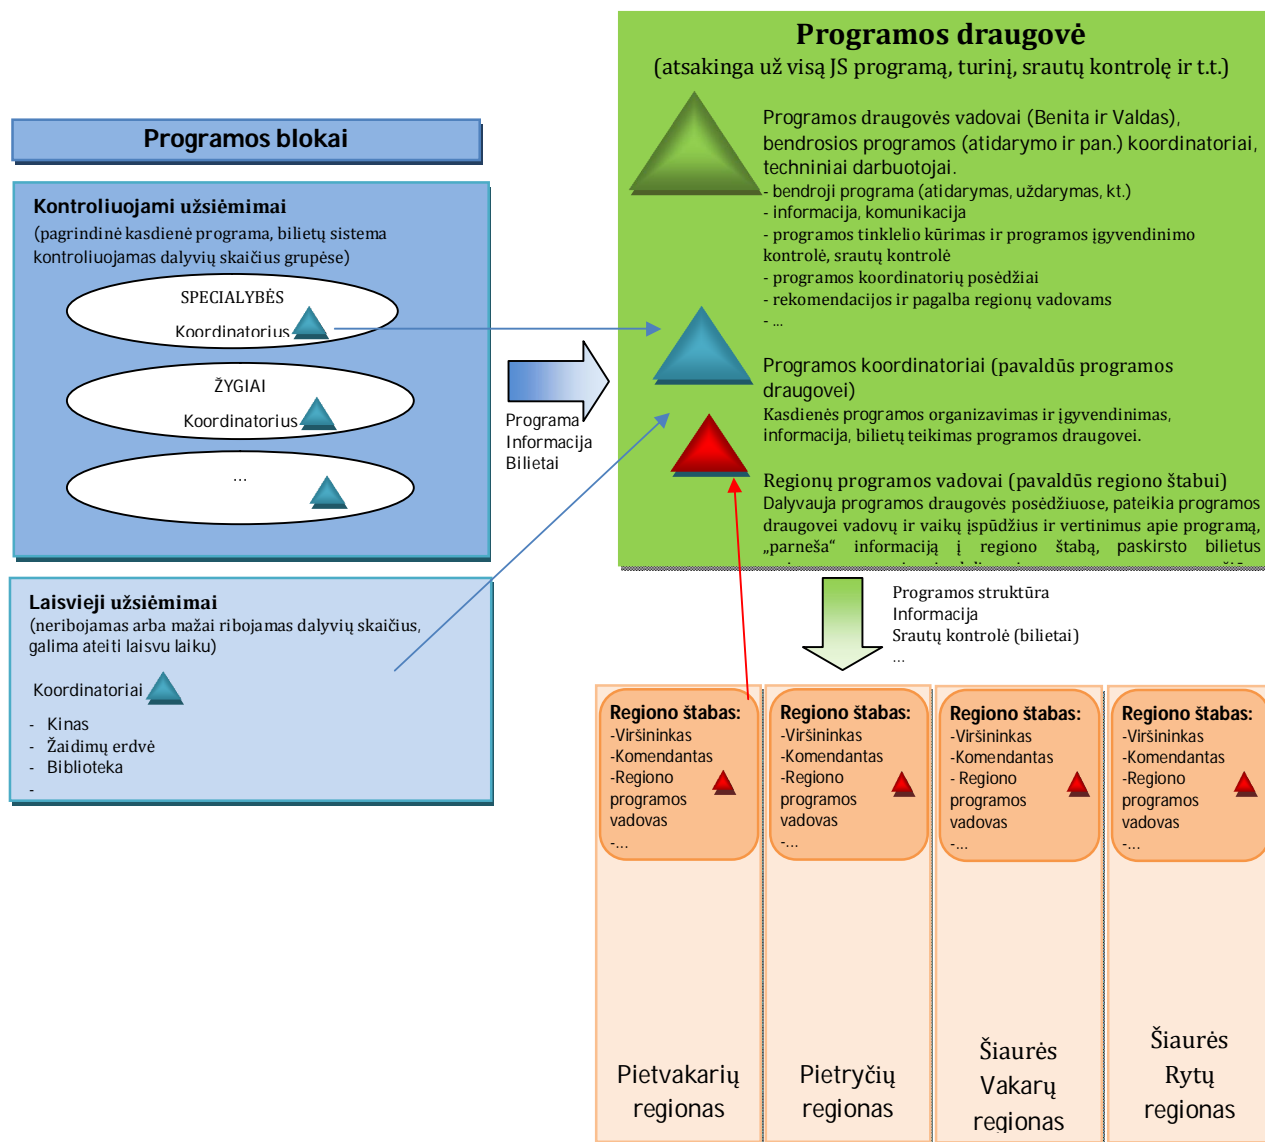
Programos draugovė
(atsakinga už visą JS programą, turinį, srautų kontrolę ir t.t.)

Programos draugovės vadovai (Benita ir Valdas), bendrosios programos (atidarymo ir pan.) koordinatoriai, techniniai darbuotojai.
- bendroji programa (atidarymas, uždarymas, kt.)
- informacija, komunikacija
- programos tinklelio kūrimas ir programos įgyvendinimo kontrolė, srautų kontrolė
- programos koordinatorių posėdžiai
- rekomendacijos ir pagalba regionų vadovams
- ...

Programos koordinatoriai (pavaldūs programos draugovei)
Kasdienės programos organizavimas ir įgyvendinimas, informacija, bilietų teikimas programos draugovei.

Regionų programos vadovai (pavaldūs regiono štabui)
Dalyvauja programos draugovės posėdžiuose, pateikia programos draugovei vadovų ir vaikų įspūdžius ir vertinimus apie programą, „parneša" informaciją į regiono štabą, paskirsto bilietus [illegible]

Programos blokai

Kontroliuojami užsiėmimai
(pagrindinė kasdienė programa, bilietų sistema kontroliuojamas dalyvių skaičius grupėse)

SPECIALYBĖS
Koordinatorius

ŽYGIAI
Koordinatorius

...

Programa
Informacija
Bilietai

Laisvieji užsiėmimai
(neribojamas arba mažai ribojamas dalyvių skaičius, galima ateiti laisvu laiku)

Koordinatoriai

- Kinas
- Žaidimų erdvė
- Biblioteka
-

Programos struktūra
Informacija
Srautų kontrolė (bilietai)
...

Regiono štabas:
-Viršininkas
-Komendantas
-Regiono programos vadovas
-...

Regiono štabas:
-Viršininkas
-Komendantas
-Regiono programos vadovas
-...

Regiono štabas:
-Viršininkas
-Komendantas
- Regiono programos vadovas
-...

Regiono štabas:
-Viršininkas
-Komendantas
-Regiono programos vadovas
-...

Pietvakarių regionas

Pietryčių regionas

Šiaurės Vakarų regionas

Šiaurės Rytų regionas